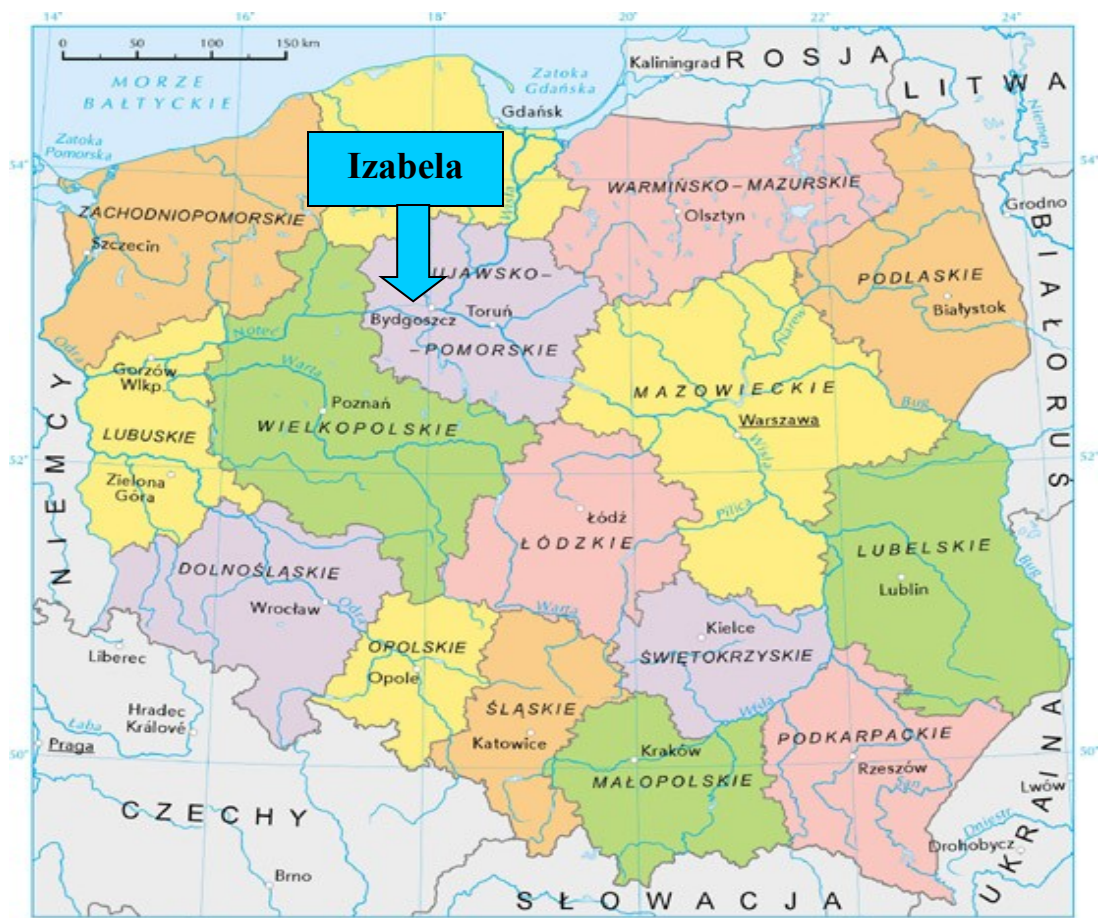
14° 16° 18° 20° 22° 24°

0 50 100 150 km

MORZE BAŁTYCKIE

Zatoka Pomorska

Zatoka Gdańska

Kaliningrad ROSJA

LITWA

Niemen

Gdańsk

Izabela

54°

ZACHODNIOPOMORSKIE

Szczecin

WARMIŃSKO-MAZURSKIE

Olsztyn

Grodno

Wisła

KUJAWSKO-

Toruń

Bydgoszcz

-POMORSKIE

PODLASKIE

Białystok

BIAŁORUŚ

Noteć

Odra

Narew

Gorzów Wlkp.

Warta

MAZOWIECKIE

NIEMCY

Poznań

WIELKOPOLSKIE

LUBUSKIE

Warszawa

Bug

52°

Zielona Góra

Łódź

ŁÓDZKIE

Pilica

LUBELSKIE

Lublin

DOLNOŚLĄSKIE

Wrocław

Odra

Warta

OPOLSKIE

Opole

Kielce

ŚWIĘTOKRZYSKIE

Liberec

Hradec Králové

Łaba

Praga

ŚLĄSKIE

Katowice

Kraków

MAŁOPOLSKIE

PODKARPACKIE

Rzeszów

San

UKRAINA

Lwów

Dniestr

50°

CZECHY

Drohobycz

Brno

SŁOWACJA